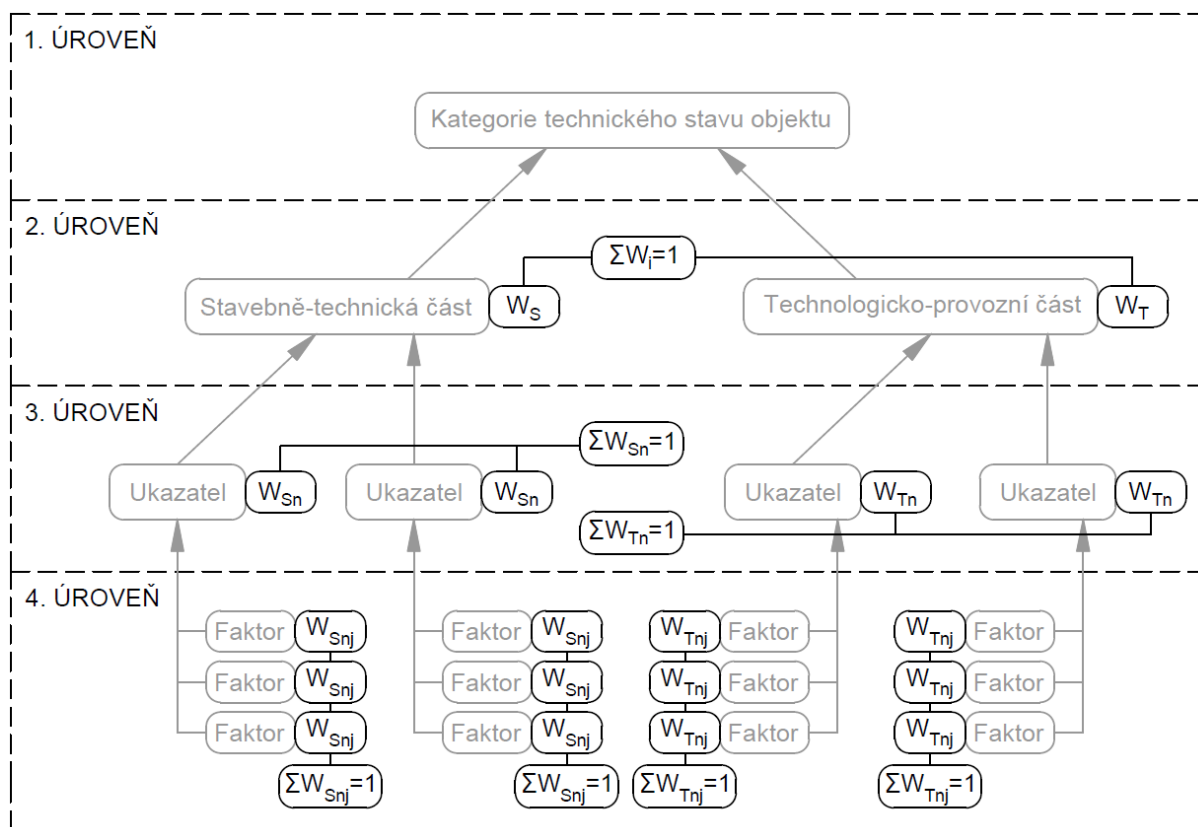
1. ÚROVEŇ

Kategorie technického stavu objektu

2. ÚROVEŇ

$\Sigma W_i=1$

Stavebně-technická část $W_S$

Technologicko-provozní část $W_T$

3. ÚROVEŇ

$\Sigma W_{Sn}=1$

Ukazatel $W_{Sn}$

Ukazatel $W_{Sn}$

Ukazatel $W_{Tn}$

Ukazatel $W_{Tn}$

$\Sigma W_{Tn}=1$

4. ÚROVEŇ

Faktor $W_{Snj}$

Faktor $W_{Snj}$

Faktor $W_{Snj}$

$\Sigma W_{Snj}=1$

Faktor $W_{Snj}$

Faktor $W_{Snj}$

Faktor $W_{Snj}$

$\Sigma W_{Snj}=1$

$W_{Tnj}$ Faktor

$W_{Tnj}$ Faktor

$W_{Tnj}$ Faktor

$\Sigma W_{Tnj}=1$

$W_{Tnj}$ Faktor

$W_{Tnj}$ Faktor

$W_{Tnj}$ Faktor

$\Sigma W_{Tnj}=1$